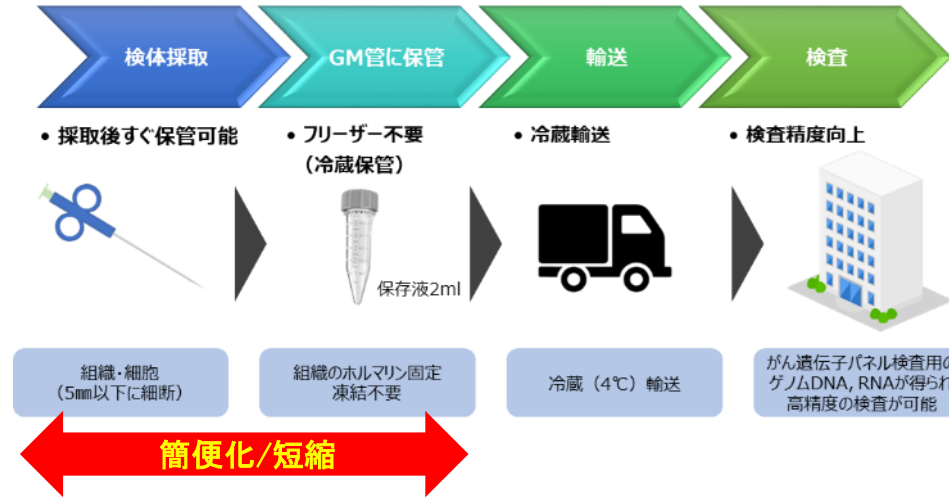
検体採取

GM管に保管

輸送

検査

• 採取後すぐ保管可能

• フリーザー不要（冷蔵保管）

• 冷蔵輸送

• 検査精度向上

保存液2ml

組織・細胞（5㎜以下に細断）

組織のホルマリン固定凍結不要

冷蔵（4℃）輸送

がん遺伝子パネル検査用のゲノムDNA, RNAが得られ高精度の検査が可能

簡便化/短縮